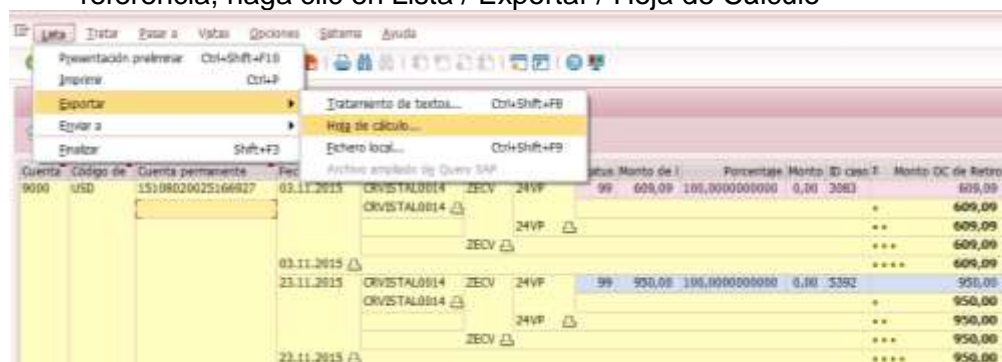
referencia, haga clic en Lista / Exportar / Hoja de Cálculo

Lista Tratar Pasar a Vistas Opciones Sistema Ayuda

Presentación preliminar Ctrl+Shift+F10
Imprimir Ctrl+P
Exportar
Enviar a
Finalizar Shift+F3

Tratamiento de textos... Ctrl+Shift+F8
Hoja de cálculo...
Fichero local... Ctrl+Shift+F9
Archivo ampliado de Query SAP

| Cuenta | Código de | Cuenta permanente | Fec | | | | atus | Monto de l | Porcentaje | Monto | ID caso | T | Monto OC de Retro |
|---|---|---|---|---|---|---|---|---|---|---|---|---|---|
| 9000 | USD | 151080200251669 27 | 03.11.2015 | CRVISTAL0014 | ZECV | 24VP | 99 | 609,09 | 100,0000000000 | 0,00 | 3083 | | 609,09 |
| | | | | CRVISTAL0014 | | | | | | | | • | 609,09 |
| | | | | | | 24VP | | | | | | •• | 609,09 |
| | | | | | ZECV | | | | | | | ••• | 609,09 |
| | | | 03.11.2015 | | | | | | | | | •••• | 609,09 |
| | | | 23.11.2015 | CRVISTAL0014 | ZECV | 24VP | 99 | 950,00 | 100,0000000000 | 0,00 | 5392 | | 950,00 |
| | | | | CRVISTAL0014 | | | | | | | | • | 950,00 |
| | | | | | | 24VP | | | | | | •• | 950,00 |
| | | | | | ZECV | | | | | | | ••• | 950,00 |
| | | | 23.11.2015 | | | | | | | | | •••• | 950,00 |